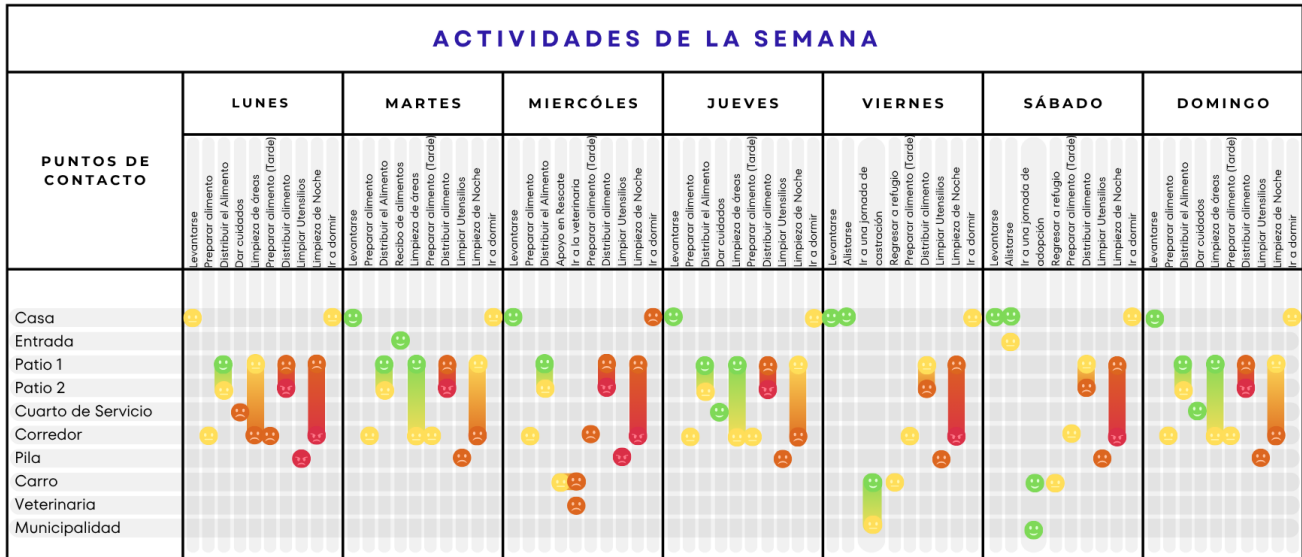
ACTIVIDADES DE LA SEMANA

PUNTOS DE CONTACTO

LUNES
Levantarse
Preparar alimento
Distribuir el Alimento
Dar cuidados
Limpieza de áreas
Preparar alimento (Tarde)
Distribuir alimento
Limpiar Utensilios
Limpieza de Noche
Ir a dormir

MARTES
Levantarse
Preparar alimento
Distribuir el Alimento
Recibo de alimentos
Limpieza de áreas
Preparar alimento (Tarde)
Distribuir alimento
Limpiar Utensilios
Limpieza de Noche
Ir a dormir

MIERCÓLES
Levantarse
Preparar alimento
Distribuir el Alimento
Apoyo en Rescate
Ir a la veterinaria
Preparar alimento (Tarde)
Distribuir alimento
Limpiar Utensilios
Limpieza de Noche
Ir a dormir

JUEVES
Levantarse
Preparar alimento
Distribuir el Alimento
Dar cuidados
Limpieza de áreas
Preparar alimento (Tarde)
Distribuir alimento
Limpiar Utensilios
Limpieza de Noche
Ir a dormir

VIERNES
Levantarse
Alistarse
Ir a una jornada de castración
Regresar a refugio
Preparar alimento (Tarde)
Distribuir alimento
Limpiar Utensilios
Limpieza de Noche
Ir a dormir

SÁBADO
Levantarse
Alistarse
Ir a una jornada de adopción
Regresar a refugio
Preparar alimento (Tarde)
Distribuir alimento
Limpiar Utensilios
Limpieza de Noche
Ir a dormir

DOMINGO
Levantarse
Preparar alimento
Distribuir el Alimento
Dar cuidados
Limpieza de áreas
Preparar alimento (Tarde)
Distribuir alimento
Limpiar Utensilios
Limpieza de Noche
Ir a dormir

Casa
Entrada
Patio 1
Patio 2
Cuarto de Servicio
Corredor
Pila
Carro
Veterinaria
Municipalidad